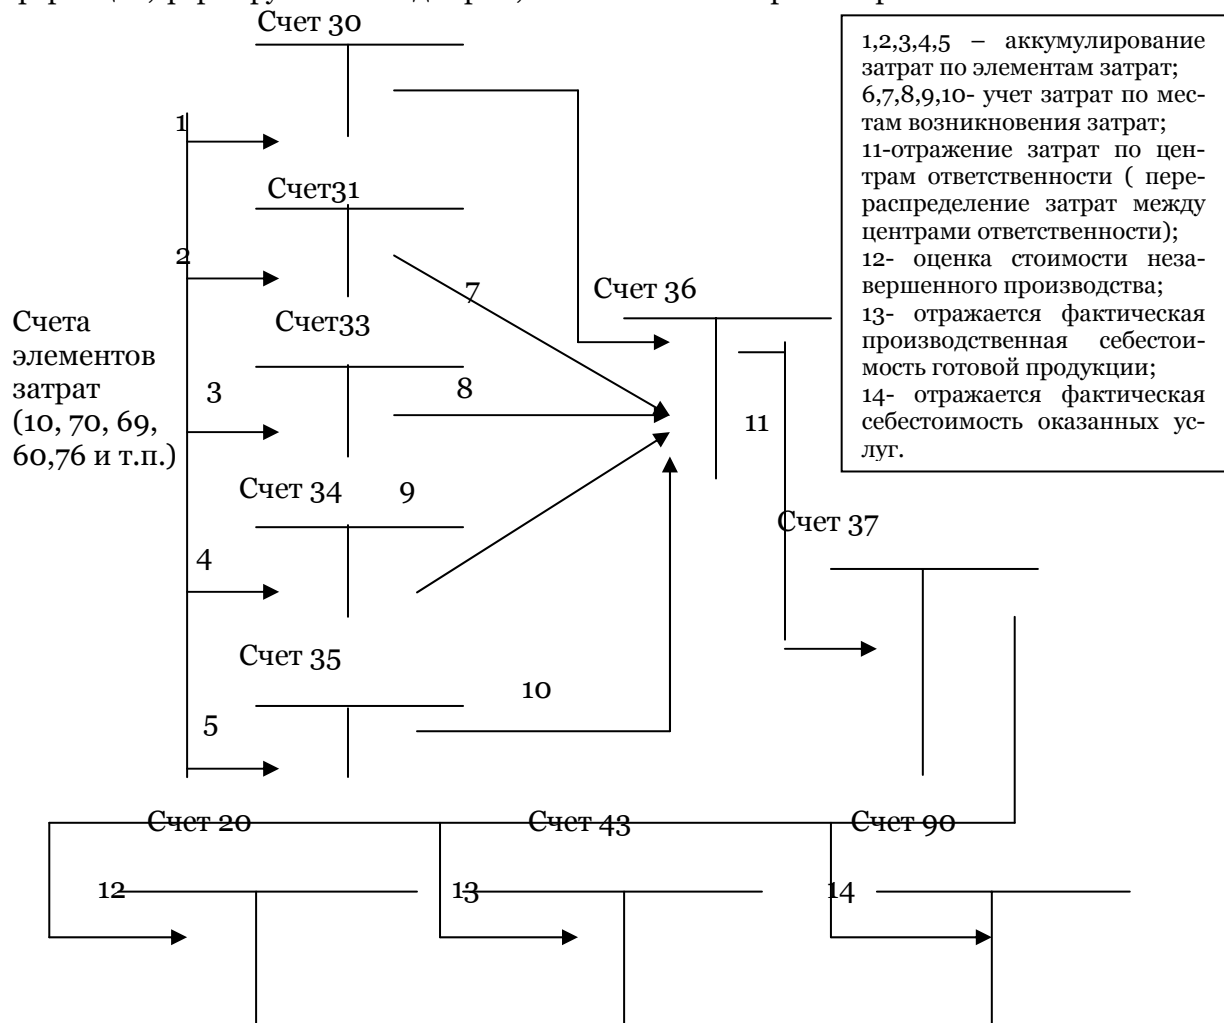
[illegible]

Счет 30

1

Счет31

2

7

Счет 36

Счета элементов затрат (10, 70, 69, 60,76 и т.п.)

Счет33

3

8

11

Счет 34

9

4

Счет 37

Счет 35

10

5

Счет 20

Счет 43

Счет 90

12

13

14

1,2,3,4,5 – аккумулирование затрат по элементам затрат;
6,7,8,9,10- учет затрат по местам возникновения затрат;
11-отражение затрат по центрам ответственности ( перераспределение затрат между центрами ответственности);
12- оценка стоимости незавершенного производства;
13- отражается фактическая производственная себестоимость готовой продукции;
14- отражается фактическая себестоимость оказанных услуг.